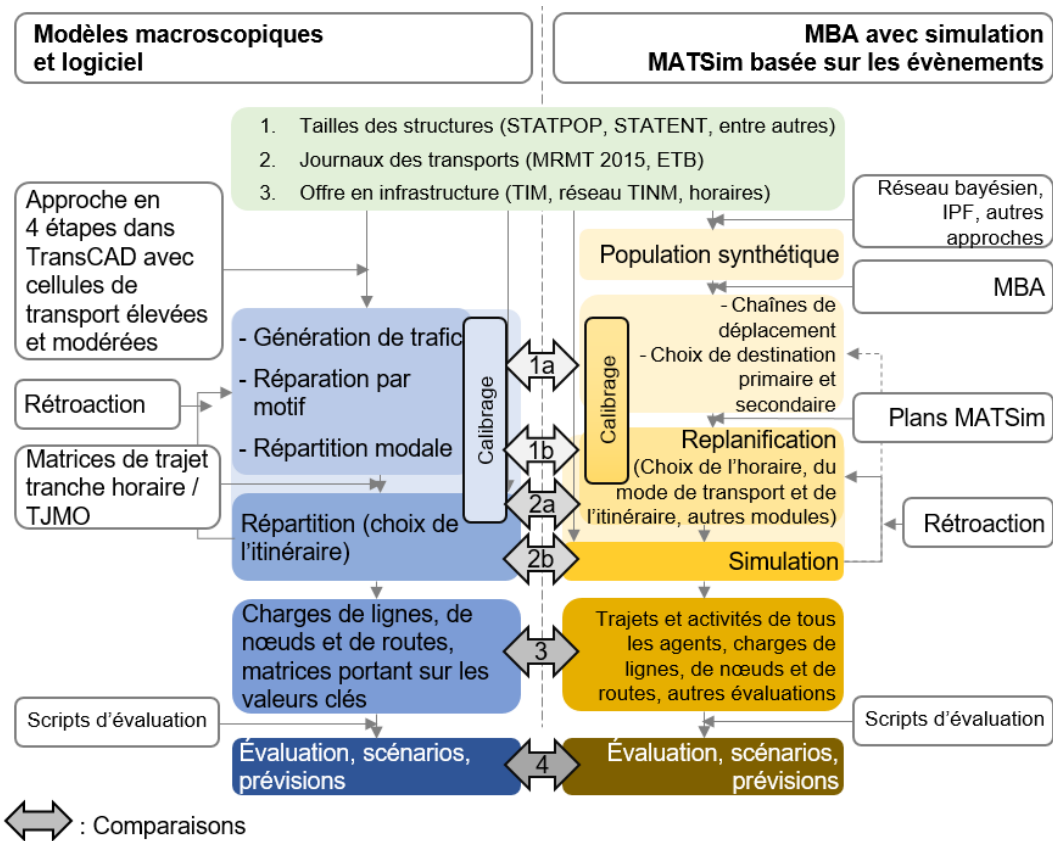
Modèles macroscopiques et logiciel

MBA avec simulation MATSim basée sur les évènements

1. Tailles des structures (STATPOP, STATENT, entre autres)
2. Journaux des transports (MRMT 2015, ETB)
3. Offre en infrastructure (TIM, réseau TINM, horaires)

Approche en 4 étapes dans TransCAD avec cellules de transport élevées et modérées

Réseau bayésien, IPF, autres approches

Population synthétique

MBA

- Génération de trafic
- Réparation par motif
- Répartition modale

Calibrage

1a

Calibrage

- Chaînes de déplacement
- Choix de destination primaire et secondaire

Rétroaction

Plans MATSim

1b

Replanification (Choix de l'horaire, du mode de transport et de l'itinéraire, autres modules)

Matrices de trajet tranche horaire / TJMO

2a

Répartition (choix de l'itinéraire)

Rétroaction

2b

Simulation

Charges de lignes, de nœuds et de routes, matrices portant sur les valeurs clés

3

Trajets et activités de tous les agents, charges de lignes, de nœuds et de routes, autres évaluations

Scripts d'évaluation

Scripts d'évaluation

Évaluation, scénarios, prévisions

4

Évaluation, scénarios, prévisions

: Comparaisons